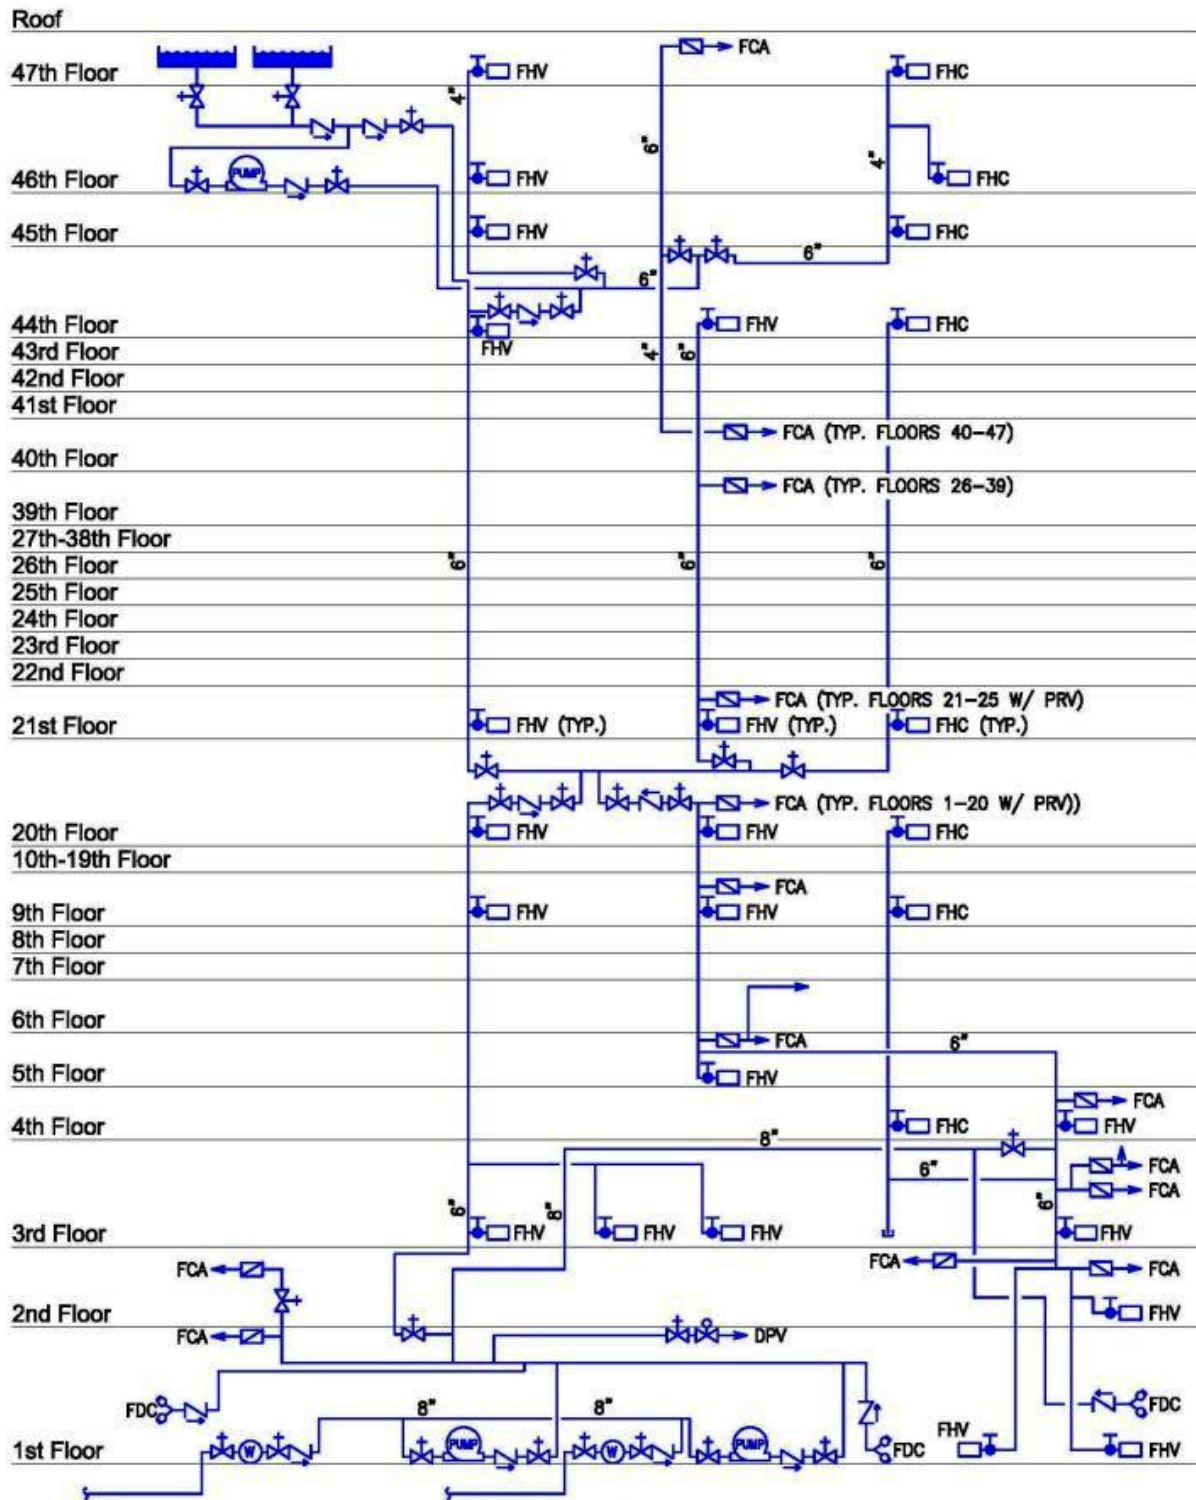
Roof
47th Floor
46th Floor
45th Floor
44th Floor
43rd Floor
42nd Floor
41st Floor
40th Floor
39th Floor
27th-38th Floor
26th Floor
25th Floor
24th Floor
23rd Floor
22nd Floor
21st Floor
20th Floor
10th-19th Floor
9th Floor
8th Floor
7th Floor
6th Floor
5th Floor
4th Floor
3rd Floor
2nd Floor
1st Floor

PUMP
FHV
FHV
FHV
FHV
4"
FCA
6"
6"
FHC
4"
FHC
FHC
6"
FHV
FHC
4"
6"
FCA (TYP. FLOORS 40-47)
FCA (TYP. FLOORS 26-39)
6"
6"
6"
FCA (TYP. FLOORS 21-25 W/ PRV)
FHV (TYP.)
FHV (TYP.)
FHC (TYP.)
FCA (TYP. FLOORS 1-20 W/ PRV))
FHV
FHV
FHC
FCA
FHV
FHV
FHC
FCA
6"
FHV
FCA
FHV
FHC
8"
FCA
FCA
6"
6"
8"
6"
FHV
FHV
FHV
FHV
FCA
FCA
FCA
FHV
FCA
DPV
FDC
8"
8"
PUMP
PUMP
FDC
FHV
FDC
FHV